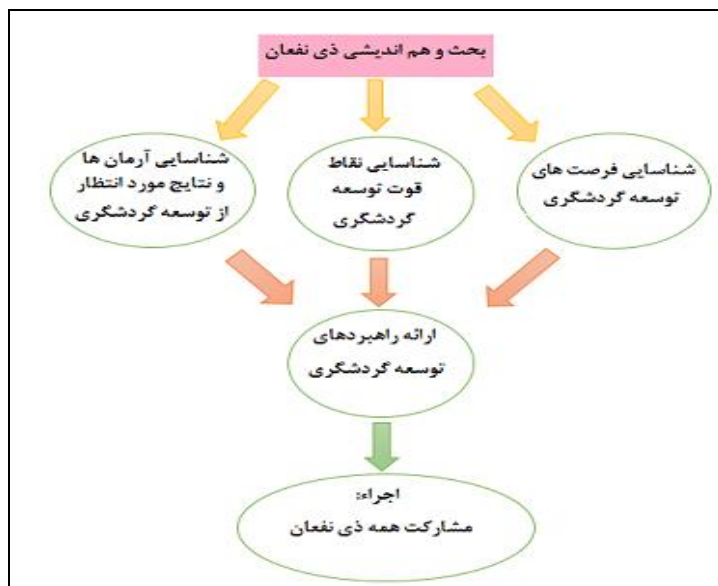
بحث و هم اندیشی ذی نفعان

شناسایی فرصت های توسعه گردشگری

شناسایی نقاط قوت توسعه گردشگری

شناسایی آرمان ها و نتایج مورد انتظار از توسعه گردشگری

ارائه راهبردهای توسعه گردشگری

اجراء:
مشارکت همه ذی نفعان